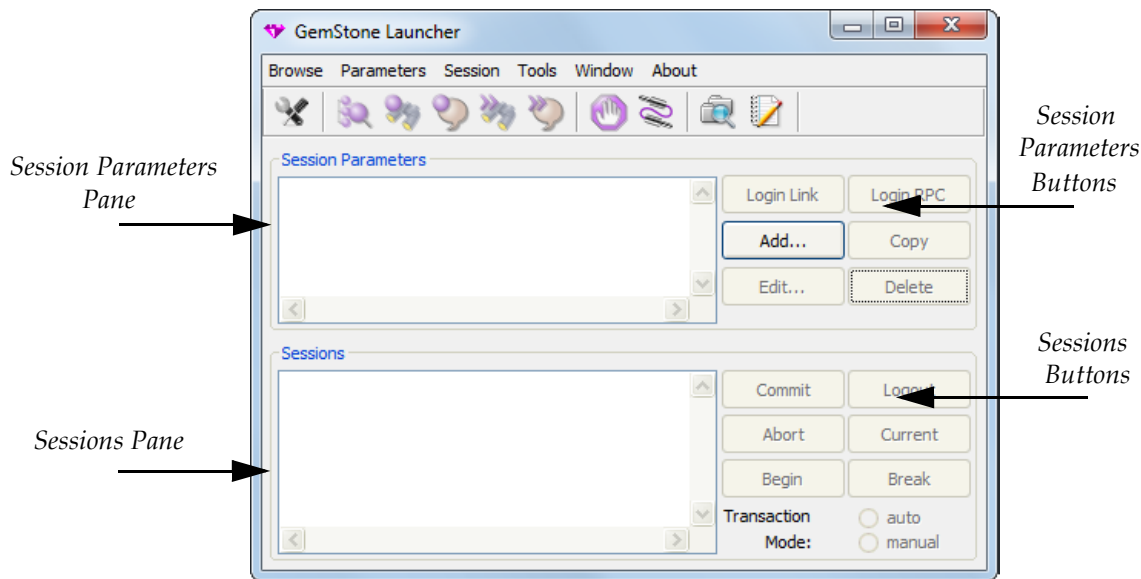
GemStone Launcher

Browse Parameters Session Tools Window About

Session Parameters Pane

Session Parameters

Login Link
Login RPC
Add...
Copy
Edit...
Delete

Session Parameters Buttons

Sessions Pane

Sessions

Commit
Logout
Abort
Current
Begin
Break

Transaction Mode:
auto
manual

Sessions Buttons